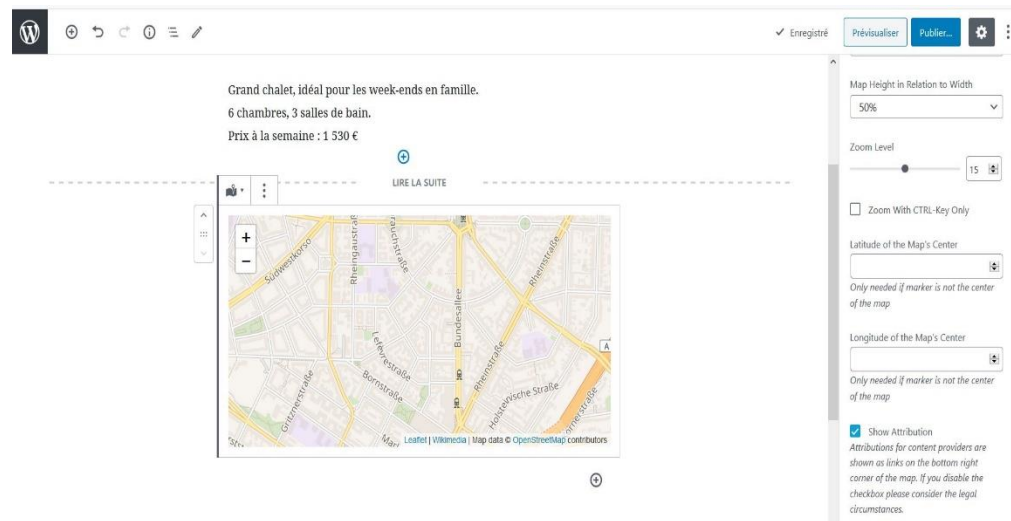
Enregistré Prévisualiser Publier...

Grand chalet, idéal pour les week-ends en famille.

6 chambres, 3 salles de bain.

Prix à la semaine : 1 530 €

LIRE LA SUITE

+
−

Südwestkorso
Rheingaustraße
Rauchstraße
Bundesallee
Rheinstraße
Lefevrestraße
Bornstraße
Rheinstraße
Holsteinische Straße
Grainauer Straße
Rheinstraße

Leaflet | Wikimedia | Map data © OpenStreetMap contributors

Map Height in Relation to Width

50%

Zoom Level

15

Zoom With CTRL-Key Only

Latitude of the Map's Center

Only needed if marker is not the center of the map

Longitude of the Map's Center

Only needed if marker is not the center of the map

Show Attribution

Attributions for content providers are shown as links on the bottom right corner of the map. If you disable the checkbox please consider the legal circumstances.